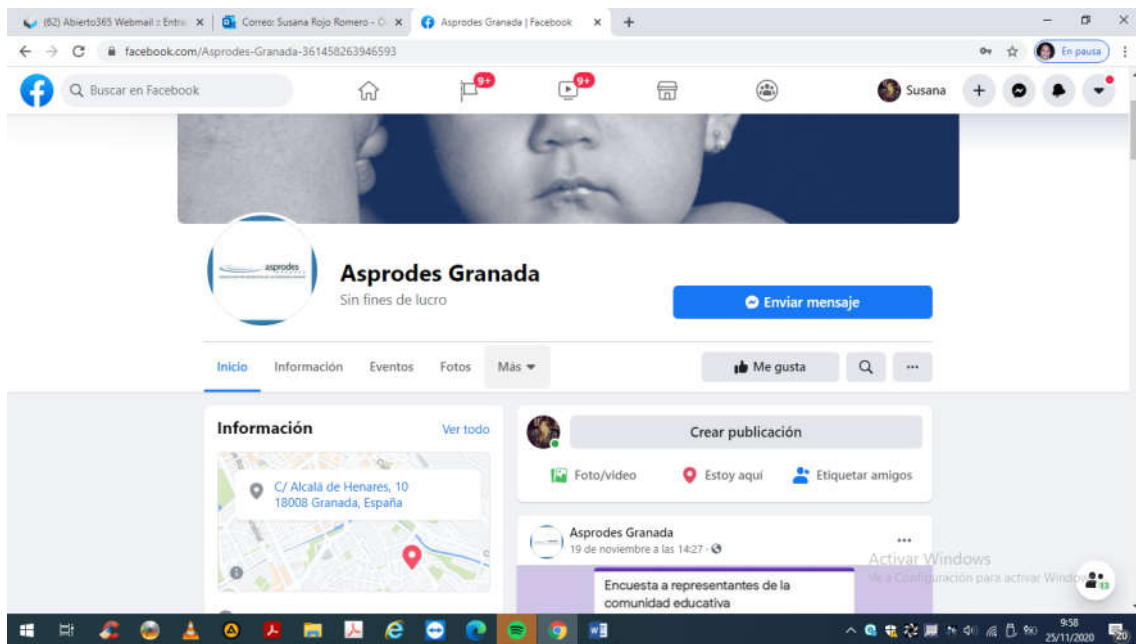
(62) Abierto365 Webmail :: Entra ×
Correo: Susana Rojo Romero - O ×
Asprodes Granada | Facebook ×
+
facebook.com/Asprodes-Granada-361458263946593
En pausa
Buscar en Facebook
9+
9+
Susana

asprodes
Asprodes Granada
Sin fines de lucro
Enviar mensaje
Inicio
Información
Eventos
Fotos
Más
Me gusta
...
Información
Ver todo
C/ Alcalá de Henares, 10
18008 Granada, España
Crear publicación
Foto/video
Estoy aquí
Etiquetar amigos
Asprodes Granada
19 de noviembre a las 14:27 ·
...
Encuesta a representantes de la comunidad educativa
Activar Windows
Ve a Configuración para activar Windows.
9:58
25/11/2020
20